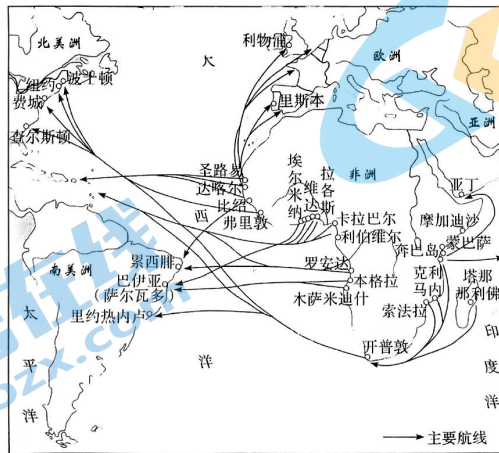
北美洲
纽约
波士顿
费城
查尔斯顿
利物浦
大
欧洲
里斯本
亚洲
埃尔米纳
拉各斯
圣路易
达喀尔
比绍
非洲
西
弗里敦
达
卡拉巴尔
利伯维尔
亚丁
摩加迪沙
蒙巴萨
奔巴岛
南美洲
累西腓
巴伊亚
(萨尔瓦多)
罗安达
本格拉
克利马内
塔那那利佛
太
里约热内卢
木萨米迪什
索法拉
平
洋
开普敦
印
度
洋
主要航线